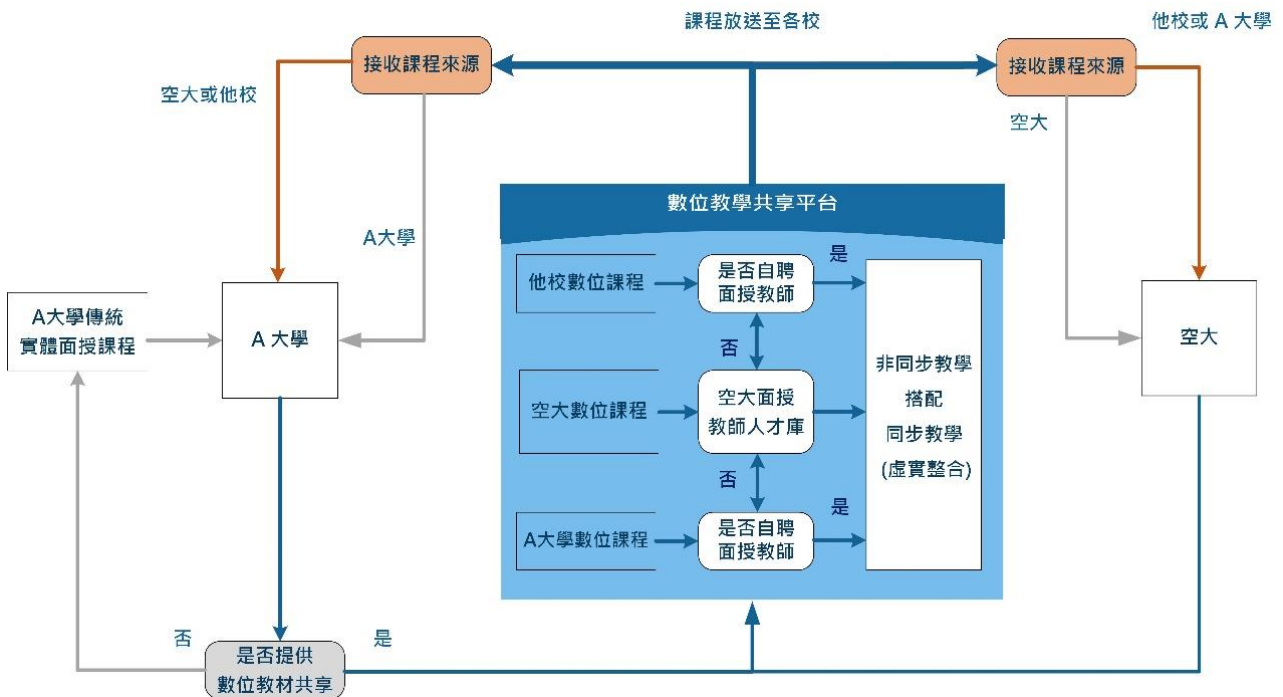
課程放送至各校

他校或 A 大學

接收課程來源

接收課程來源

空大或他校

空大

數位教學共享平台

A大學

是

他校數位課程

是否自聘面授教師

A大學傳統實體面授課程

A 大學

否

空大

非同步教學搭配同步教學(虛實整合)

空大數位課程

空大面授教師人才庫

否

是

A大學數位課程

是否自聘面授教師

否

是

是否提供數位教材共享